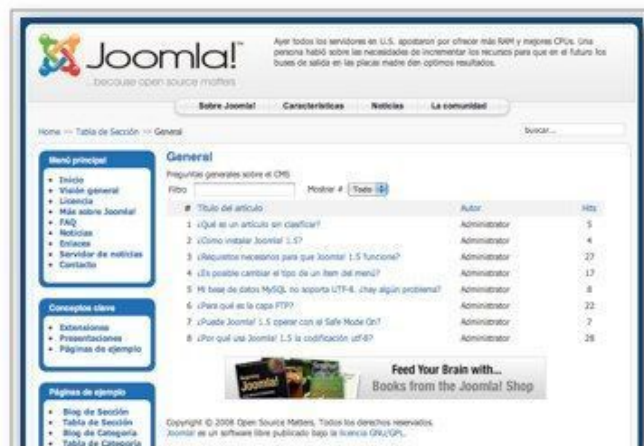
Joomla!
because open source matters

Ayer todos los servidores en U.S. apostaron por ofrecer más RAM y mejores CPUs. Una persona habló sobre las necesidades de incrementar los recursos para que en el futuro los buses de salida en las placas madre den optimos resultados.

Sobre Joomla! | Características | Noticias | La comunidad

Home >> Tabla de Sección >> General

buscar...

Menú principal
- Inicio
- Visión general
- Licencia
- Más sobre Joomla!
- FAQ
- Noticias
- Enlaces
- Servidor de noticias
- Contacto

Conceptos clave
- Extensiones
- Presentaciones
- Páginas de ejemplo

Páginas de ejemplo
- Blog de Sección
- Tabla de Sección
- Blog de Categoría
- Tabla de Categoría

General
Preguntas generales sobre el CMS
Filtro [ ] Mostrar # Todo

| # | Título del artículo | Autor | Hits |
|---|---|---|---|
| 1 | ¿Qué es un artículo sin clasificar? | Administrator | 5 |
| 2 | ¿Cómo instalar Joomla! 1.5? | Administrator | 4 |
| 3 | ¿Requisitos necesarios para que Joomla! 1.5 funcione? | Administrator | 27 |
| 4 | ¿Es posible cambiar el tipo de un ítem del menú? | Administrator | 17 |
| 5 | Mi base de datos MySQL no soporta UTF-8, ¿hay algún problema? | Administrator | 8 |
| 6 | ¿Para qué es la capa FTP? | Administrator | 22 |
| 7 | ¿Puede Joomla! 1.5 operar con el Safe Mode On? | Administrator | 7 |
| 8 | ¿Por qué usa Joomla! 1.5 la codificación utf-8? | Administrator | 28 |

Feed Your Brain with...
Books from the Joomla! Shop

Copyright © 2008 Open Source Matters. Todos los derechos reservados.
Joomla! es un software libre publicado bajo la licencia GNU/GPL.